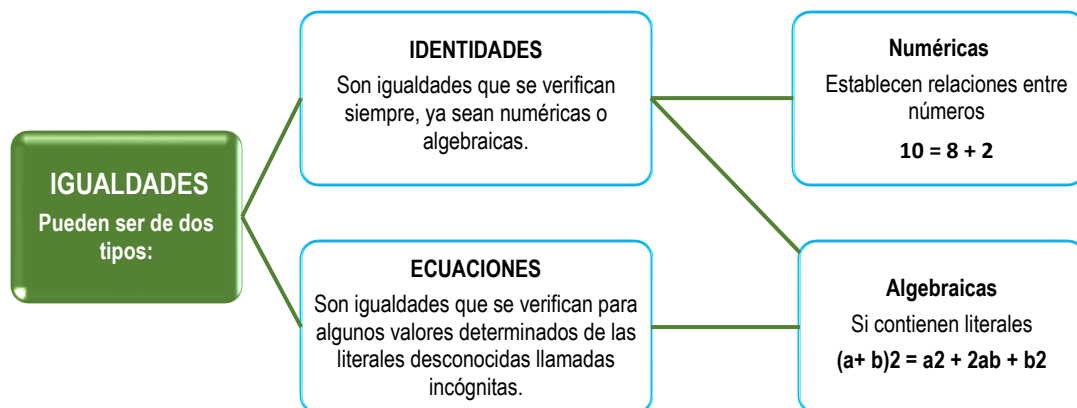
IGUALDADES
Pueden ser de dos tipos:

IDENTIDADES
Son igualdades que se verifican siempre, ya sean numéricas o algebraicas.

ECUACIONES
Son igualdades que se verifican para algunos valores determinados de las literales desconocidas llamadas incógnitas.

Numéricas
Establecen relaciones entre números
**10 = 8 + 2**

Algebraicas
Si contienen literales
**(a+ b)2 = a2 + 2ab + b2**